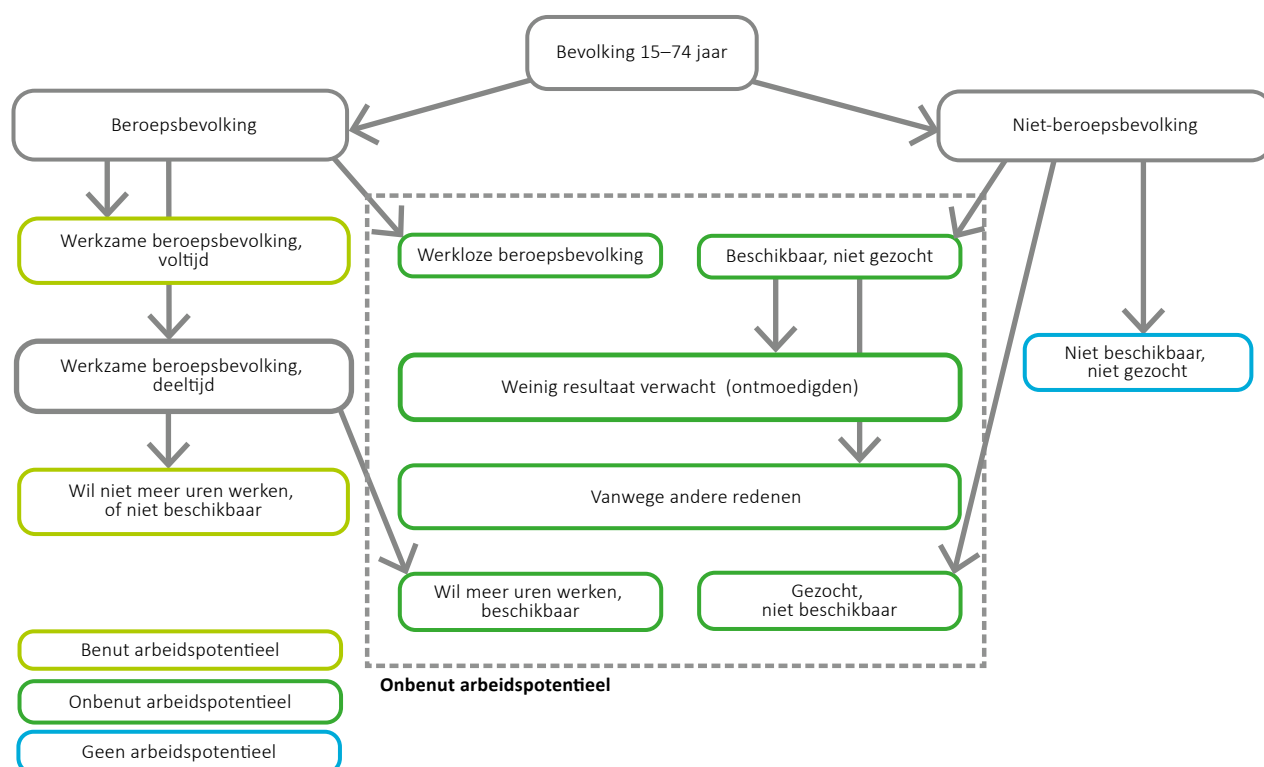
Bevolking 15–74 jaar

Beroepsbevolking

Niet-beroepsbevolking

Werkzame beroepsbevolking, voltijd

Werkloze beroepsbevolking

Beschikbaar, niet gezocht

Niet beschikbaar, niet gezocht

Werkzame beroepsbevolking, deeltijd

Weinig resultaat verwacht (ontmoedigden)

Wil niet meer uren werken, of niet beschikbaar

Vanwege andere redenen

Wil meer uren werken, beschikbaar

Gezocht, niet beschikbaar

Benut arbeidspotentieel

Onbenut arbeidspotentieel

Geen arbeidspotentieel

Onbenut arbeidspotentieel